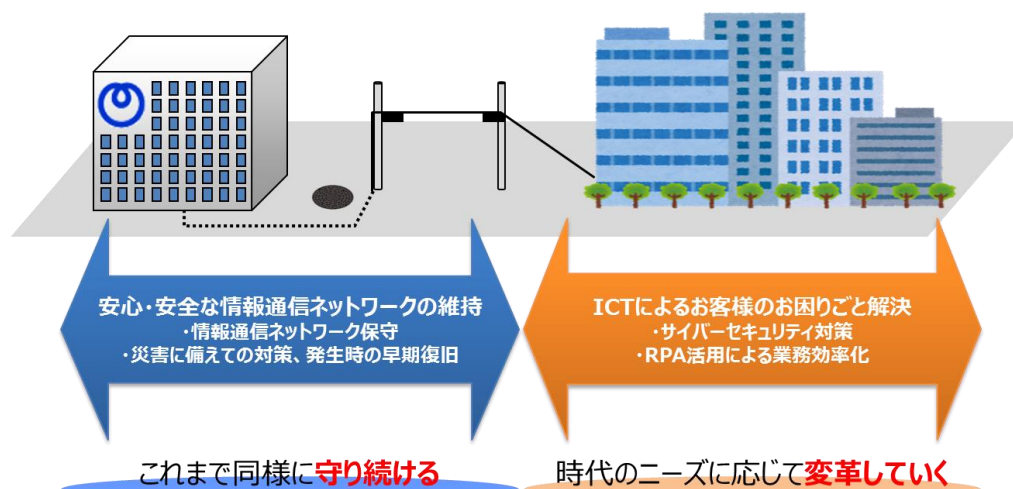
安心・安全な情報通信ネットワークの維持
・情報通信ネットワーク保守
・災害に備えての対策、発生時の早期復旧

ICTによるお客様のお困りごと解決
・サイバーセキュリティ対策
・RPA活用による業務効率化

これまで同様に守り続ける

時代のニーズに応じて変革していく